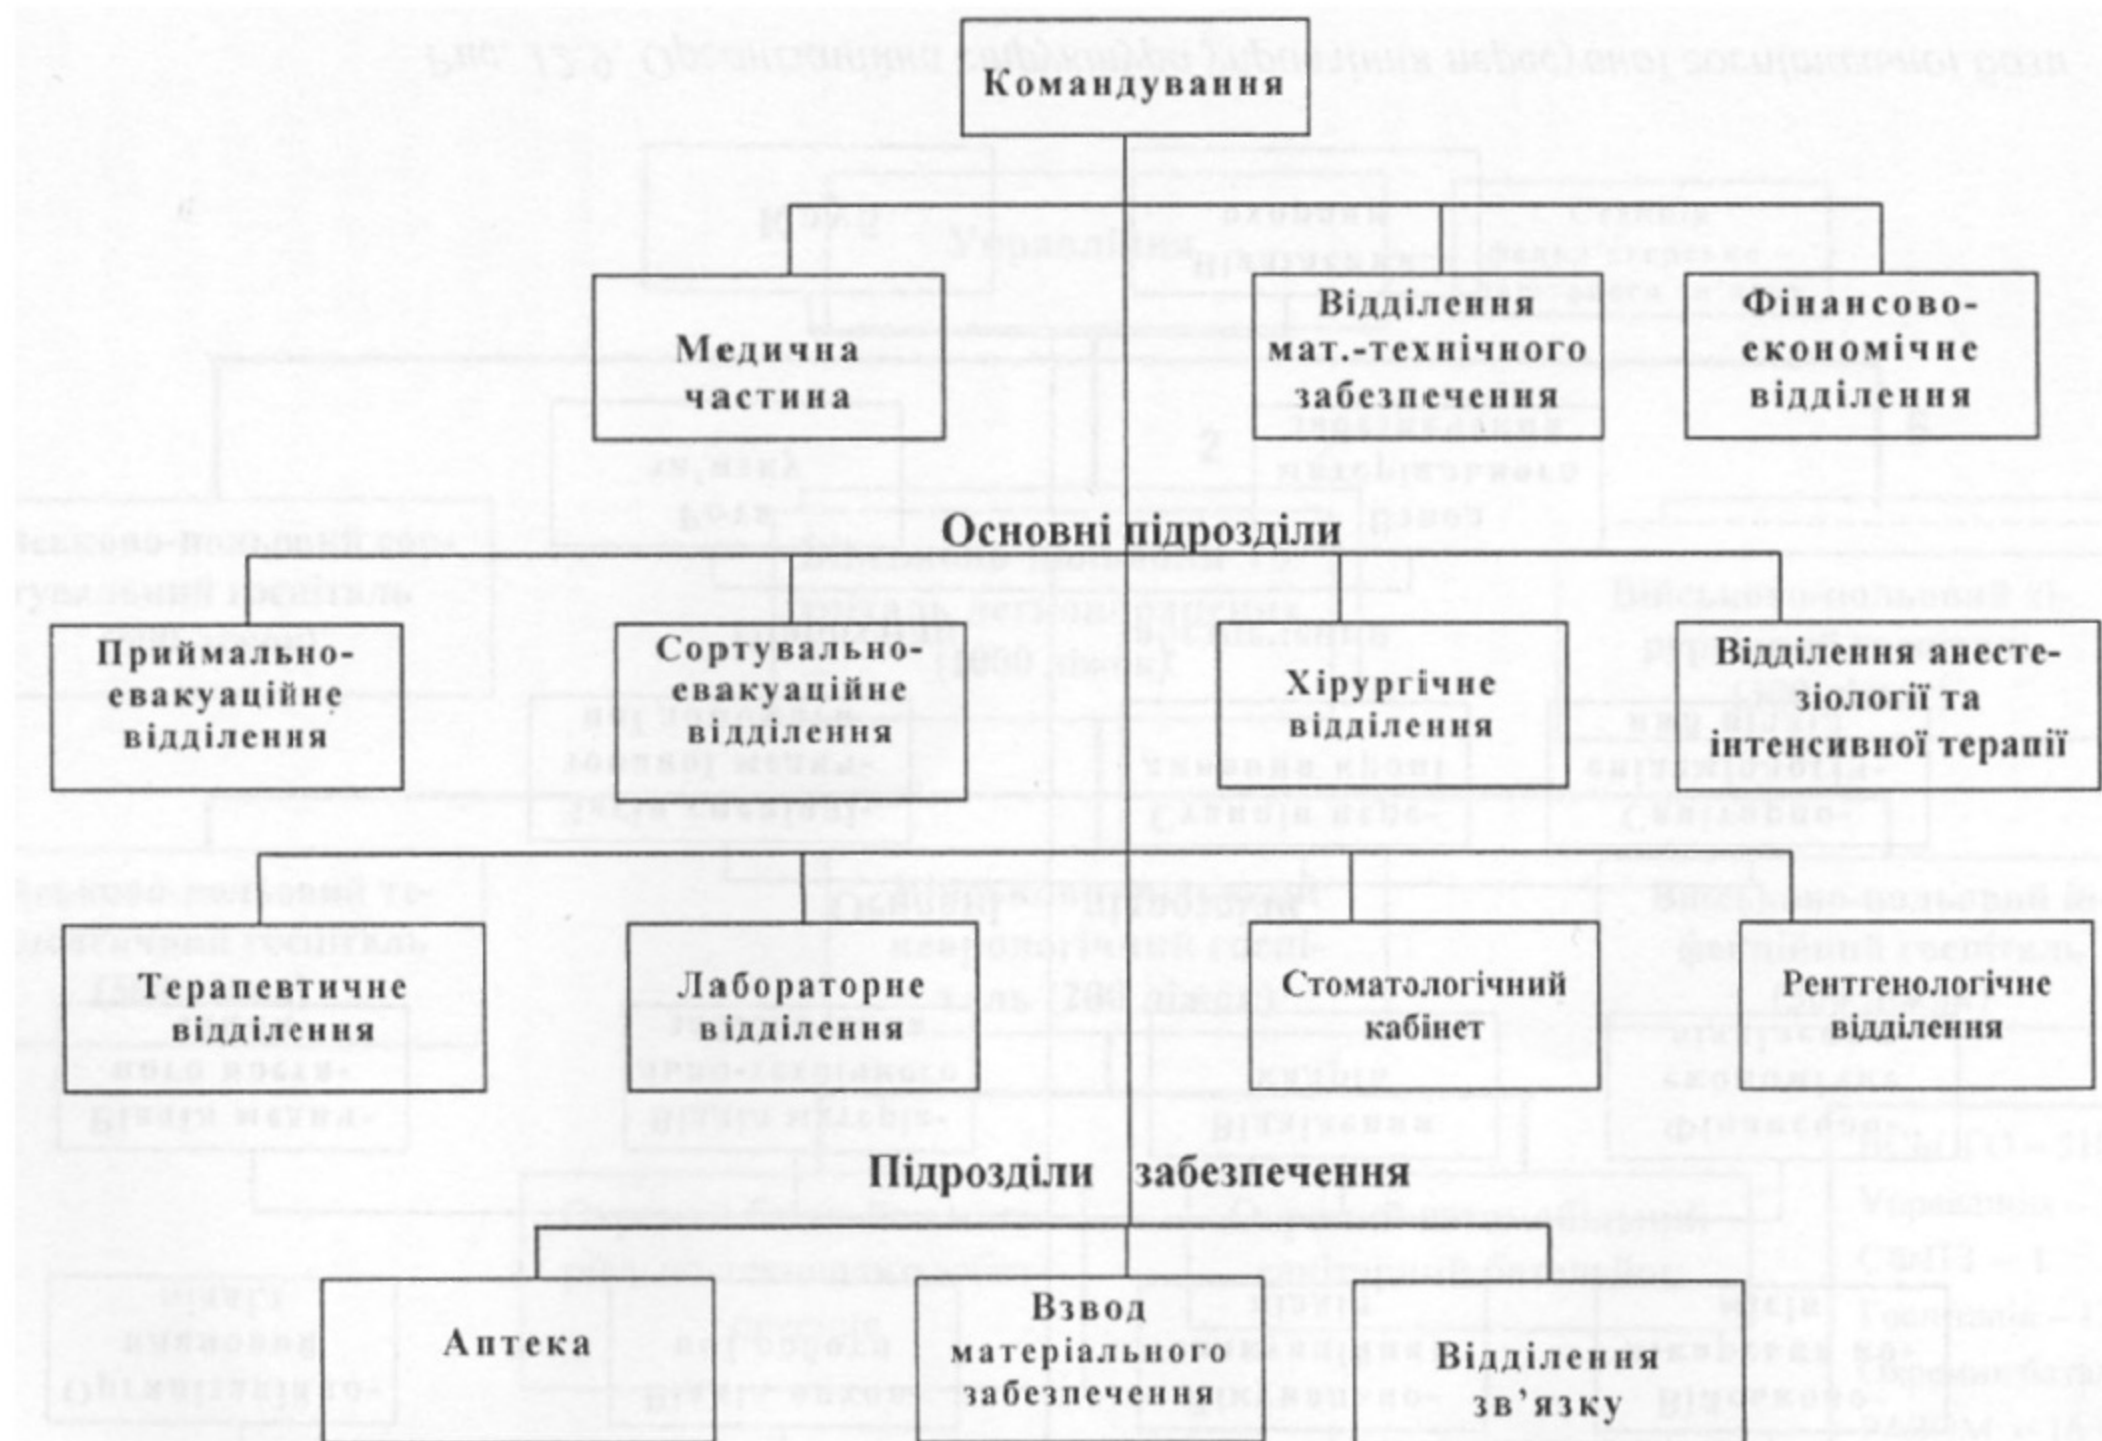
Командування

Медична частина

Відділення мат.-технічного забезпечення

Фінансово-економічне відділення

Основні підрозділи

Приймально-евакуаційне відділення

Сортувально-евакуаційне відділення

Хірургічне відділення

Відділення анестезіології та інтенсивної терапії

Терапевтичне відділення

Лабораторне відділення

Стоматологічний кабінет

Рентгенологічне відділення

Підрозділи забезпечення

Аптека

Взвод матеріального забезпечення

Відділення зв'язку